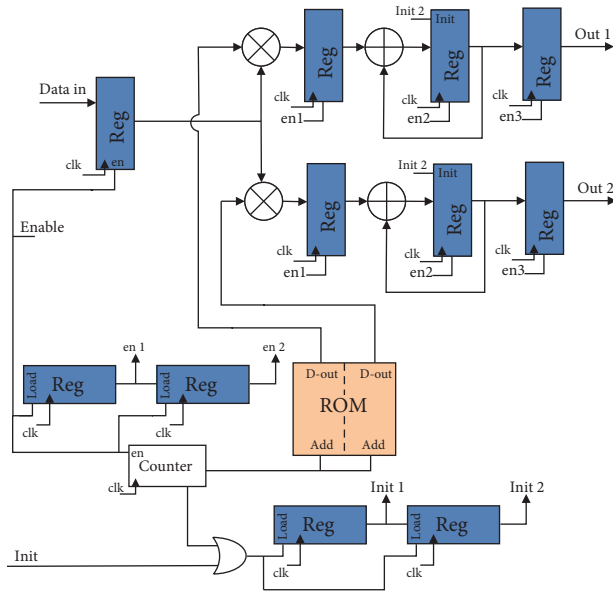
Data in
Reg
clk
en
Reg
clk
en1
Init 2
Init
Reg
clk
en2
Reg
clk
en3
Out 1
Reg
clk
en1
Init 2
Init
Reg
clk
en2
Reg
clk
en3
Out 2
Enable
en 1
en 2
Load
Reg
clk
Load
Reg
clk
D-out
D-out
ROM
Add
Add
en
Counter
clk
Init 1
Init 2
Load
Reg
clk
Load
Reg
clk
Init